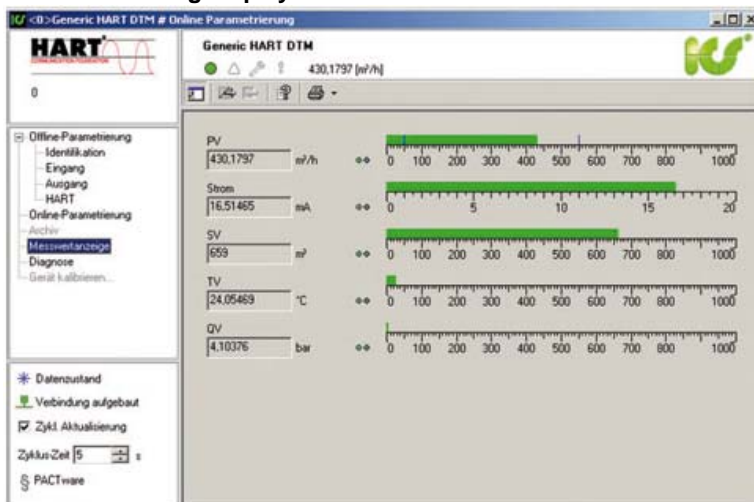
<0>Generic HART DTM # Online Parametrierung

HART

0

Generic HART DTM

430,1797 [m³/h]

Offline-Parametrierung
Identifikation
Eingang
Ausgang
HART
Online-Parametrierung
Archiv
Messwertanzeige
Diagnose
Gerät kalibrieren...

PV
430,1797 m³/h
0 100 200 300 400 500 600 700 800 1000

Strom
16,51465 mA
0 5 10 15 20

SV
659 m³
0 100 200 300 400 500 600 700 800 1000

TV
24,05469 °C
0 100 200 300 400 500 600 700 800 1000

QV
4,10376 bar
0 100 200 300 400 500 600 700 800 1000

Datenzustand
Verbindung aufgebaut
Zykl. Aktualisierung
Zyklus-Zeit 5 s
PACTware